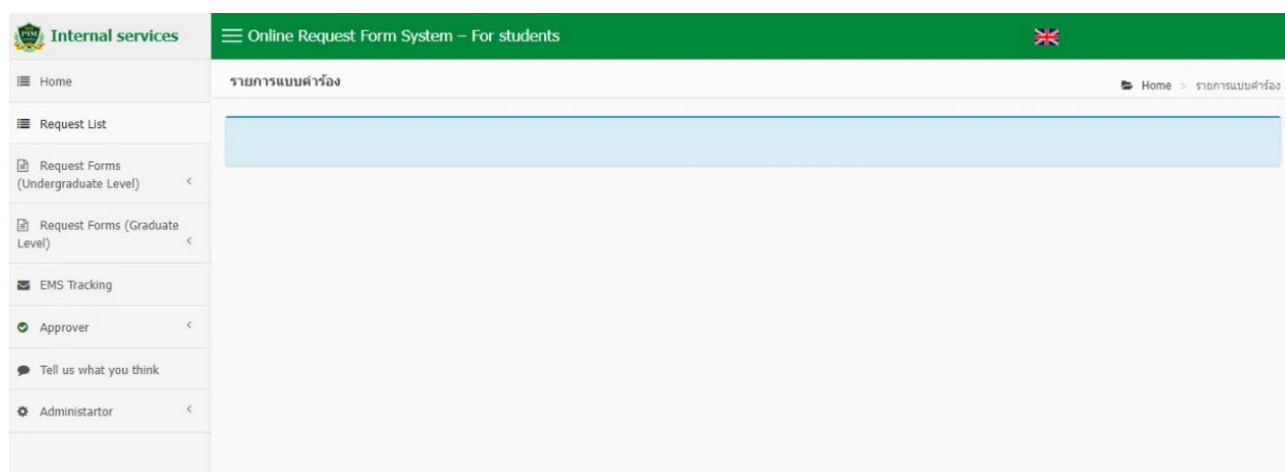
PIM Internal services

Online Request Form System – For students

Home

Request List

Request Forms (Undergraduate Level)

Request Forms (Graduate Level)

EMS Tracking

Approver

Tell us what you think

Administartor

รายการแบบคำร้อง

Home > รายการแบบคำร้อง